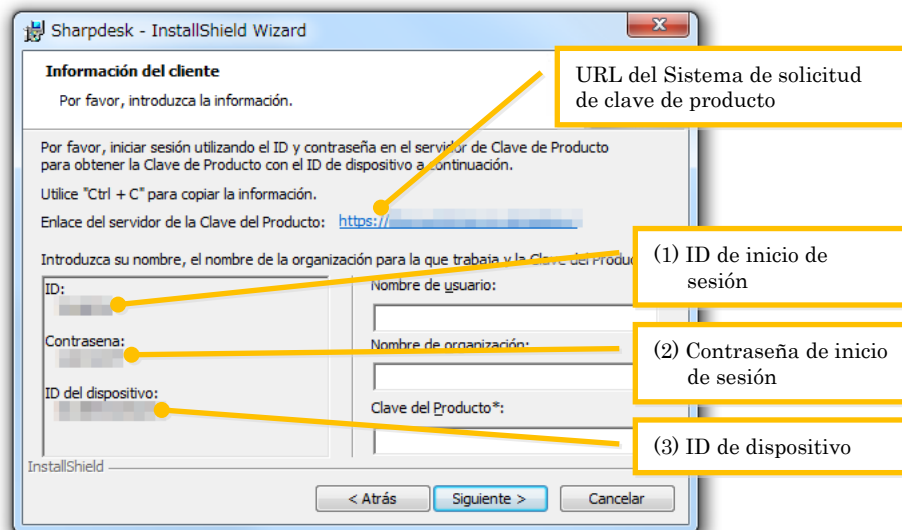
Sharpdesk - InstallShield Wizard

Información del cliente

Por favor, introduzca la información.

URL del Sistema de solicitud de clave de producto

Por favor, iniciar sesión utilizando el ID y contraseña en el servidor de Clave de Producto para obtener la Clave de Producto con el ID de dispositivo a continuación.

Utilice "Ctrl + C" para copiar la información.

Enlace del servidor de la Clave del Producto: https://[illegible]

Introduzca su nombre, el nombre de la organización para la que trabaja y la Clave del Produc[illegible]

(1) ID de inicio de sesión

ID:

Nombre de usuario:

Contrasena:

Nombre de organización:

(2) Contraseña de inicio de sesión

ID del dispositivo:

Clave del Producto*:

(3) ID de dispositivo

InstallShield

< Atrás

Siguiente >

Cancelar